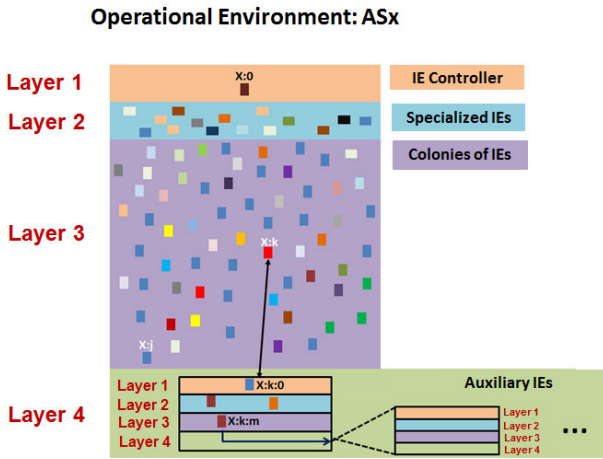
Operational Environment: ASx

Layer 1
X:0
IE Controller

Layer 2
Specialized IEs

Colonies of IEs

Layer 3
X:k
X:j

Layer 4
Layer 1
X:k:0
Layer 2
Layer 3
X:k:m
Layer 4

Auxiliary IEs
Layer 1
Layer 2
Layer 3
Layer 4
...